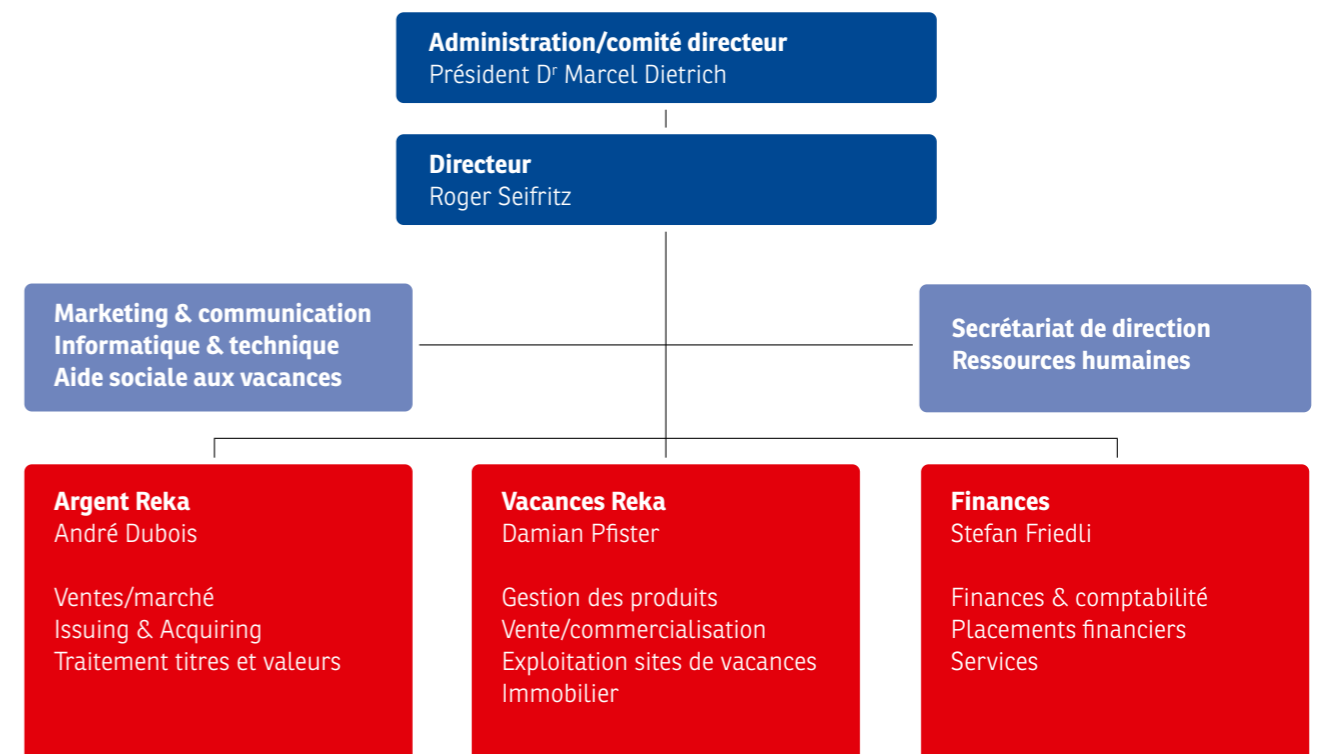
Administration/comité directeur
Président D$^r$ Marcel Dietrich

Directeur
Roger Seifritz

Marketing & communication
Informatique & technique
Aide sociale aux vacances

Secrétariat de direction
Ressources humaines

Argent Reka
André Dubois

Ventes/marché
Issuing & Acquiring
Traitement titres et valeurs

Vacances Reka
Damian Pfister

Gestion des produits
Vente/commercialisation
Exploitation sites de vacances
Immobilier

Finances
Stefan Friedli

Finances & comptabilité
Placements financiers
Services